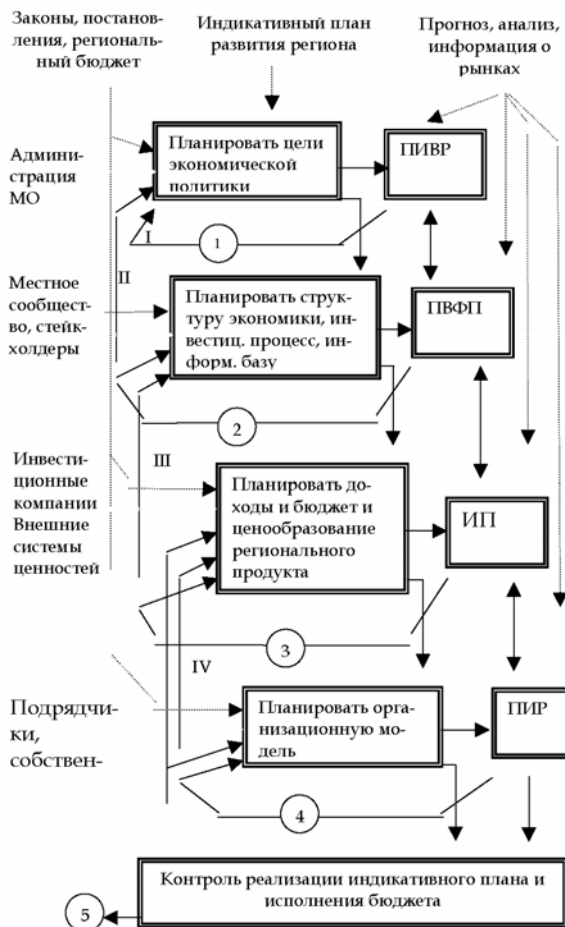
Законы, постановления, региональный бюджет

Индикативный план развития региона

Прогноз, анализ, информация о рынках

Администрация МО

Планировать цели экономической политики

ПИВР

I

1

II

Местное сообщество, стейкхолдеры

Планировать структуру экономики, инвестиц. процесс, информ. базу

ПВФП

2

III

Инвестиционные компании Внешние системы ценностей

Планировать доходы и бюджет и ценообразование регионального продукта

ИП

3

IV

Подрядчики, собствен-

Планировать организационную модель

ПИР

4

Контроль реализации индикативного плана и исполнения бюджета

5